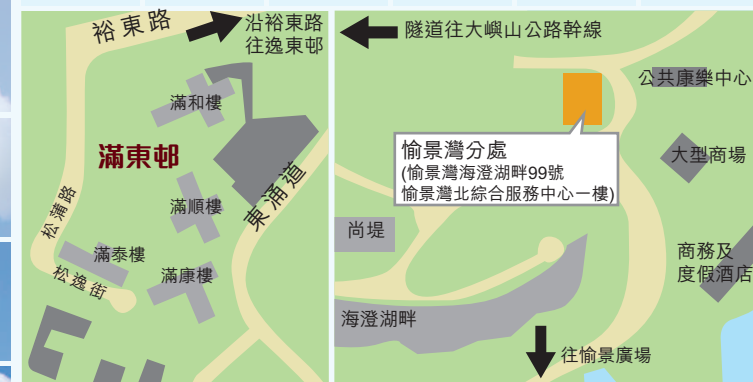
裕東路
沿裕東路往逸東邨
滿和樓
滿東邨
東涌道
松蒲路
滿順樓
滿泰樓
松逸街
滿康樓
隧道往大嶼山公路幹線
公共康樂中心
愉景灣分處
(愉景灣海澄湖畔99號
愉景灣北綜合服務中心一樓)
大型商場
尚堤
商務及度假酒店
海澄湖畔
往愉景廣場